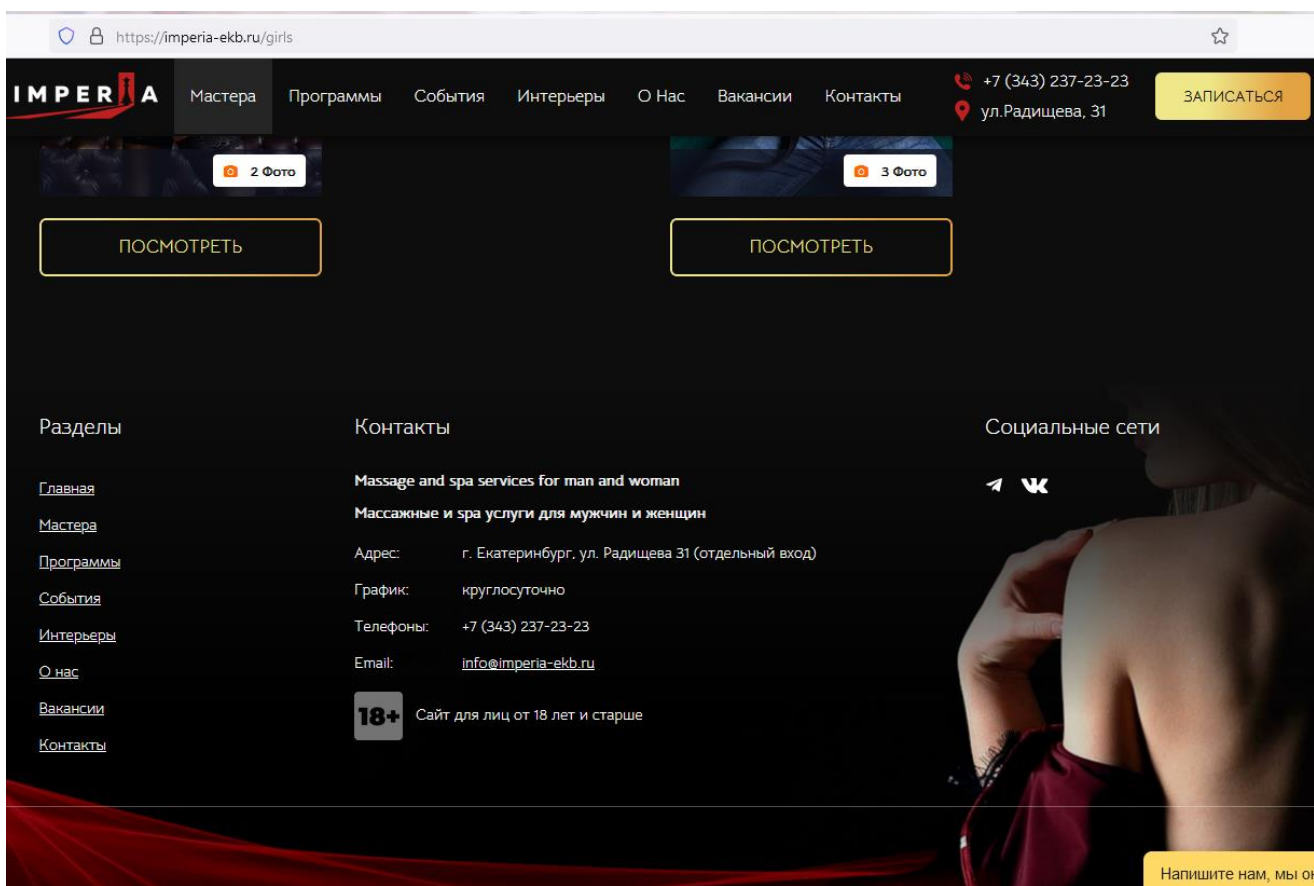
https://imperia-ekb.ru/girls

IMPERIA Мастера Программы События Интерьеры О Нас Вакансии Контакты

+7 (343) 237-23-23
ул.Радищева, 31

ЗАПИСАТЬСЯ

2 Фото

3 Фото

ПОСМОТРЕТЬ

ПОСМОТРЕТЬ

Разделы

Главная
Мастера
Программы
События
Интерьеры
О нас
Вакансии
Контакты

Контакты

Massage and spa services for man and woman

Массажные и spa услуги для мужчин и женщин

Адрес: г. Екатеринбург, ул. Радищева 31 (отдельный вход)

График: круглосуточно

Телефоны: +7 (343) 237-23-23

Email: info@imperia-ekb.ru

18+ Сайт для лиц от 18 лет и старше

Социальные сети

Напишите нам, мы он